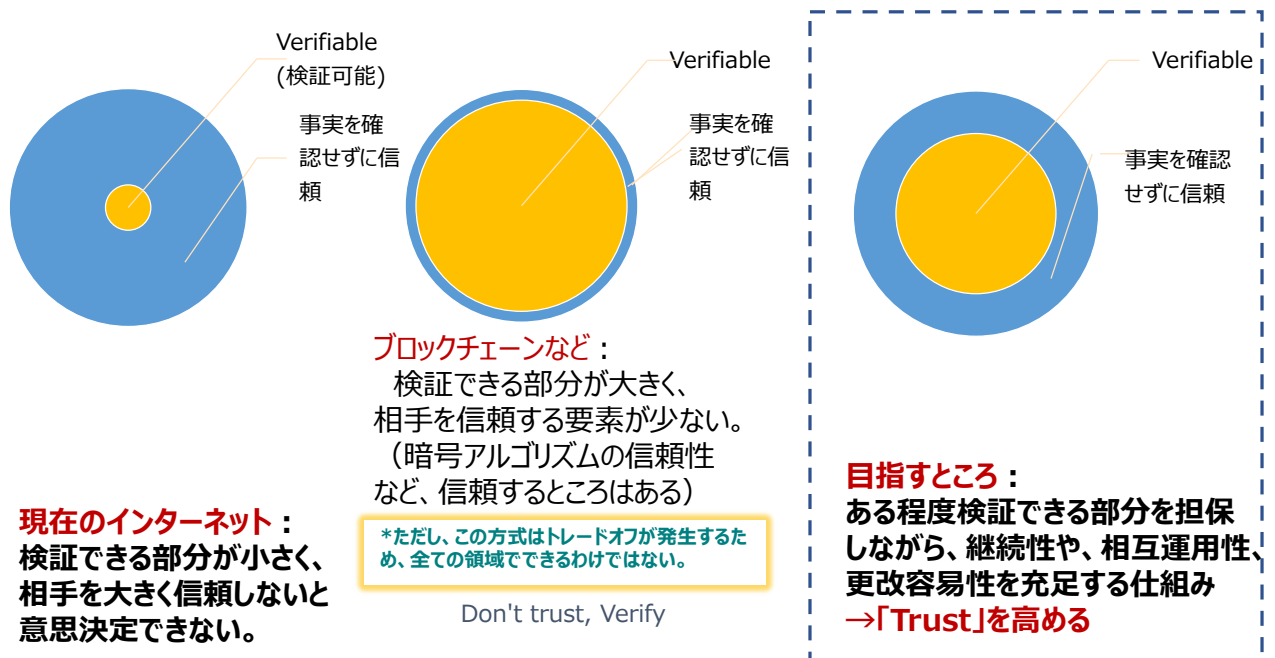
Verifiable
(検証可能)

事実を確認せずに信頼

現在のインターネット：
検証できる部分が小さく、相手を大きく信頼しないと意思決定できない。

Verifiable

事実を確認せずに信頼

ブロックチェーンなど：
検証できる部分が大きく、相手を信頼する要素が少ない。
（暗号アルゴリズムの信頼性など、信頼するところはある）

*ただし、この方式はトレードオフが発生するため、全ての領域でできるわけではない。

Don't trust, Verify

Verifiable

事実を確認せずに信頼

目指すところ：
ある程度検証できる部分を担保しながら、継続性や、相互運用性、更改容易性を充足する仕組み
→「Trust」を高める